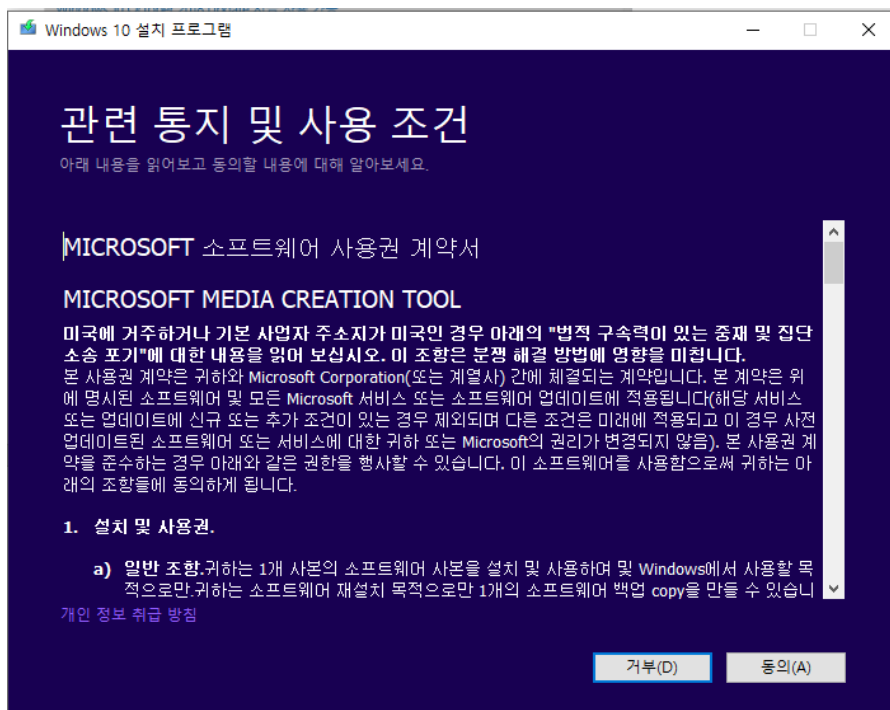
Windows 10 설치 프로그램

관련 통지 및 사용 조건
아래 내용을 읽어보고 동의할 내용에 대해 알아보세요.

MICROSOFT 소프트웨어 사용권 계약서

MICROSOFT MEDIA CREATION TOOL

미국에 거주하거나 기본 사업자 주소지가 미국인 경우 아래의 "법적 구속력이 있는 중재 및 집단 소송 포기"에 대한 내용을 읽어 보십시오. 이 조항은 분쟁 해결 방법에 영향을 미칩니다.
본 사용권 계약은 귀하와 Microsoft Corporation(또는 계열사) 간에 체결되는 계약입니다. 본 계약은 위에 명시된 소프트웨어 및 모든 Microsoft 서비스 또는 소프트웨어 업데이트에 적용됩니다(해당 서비스 또는 업데이트에 신규 또는 추가 조건이 있는 경우 제외되며 다른 조건은 미래에 적용되고 이 경우 사전 업데이트된 소프트웨어 또는 서비스에 대한 귀하 또는 Microsoft의 권리가 변경되지 않음). 본 사용권 계약을 준수하는 경우 아래와 같은 권한을 행사할 수 있습니다. 이 소프트웨어를 사용함으로써 귀하는 아래의 조항들에 동의하게 됩니다.

1. 설치 및 사용권.

a) 일반 조항.귀하는 1개 사본의 소프트웨어 사본을 설치 및 사용하여 및 Windows에서 사용할 목적으로만.귀하는 소프트웨어 재설치 목적으로만 1개의 소프트웨어 백업 copy을 만들 수 있습니니

개인 정보 취급 방침

거부(D)
동의(A)